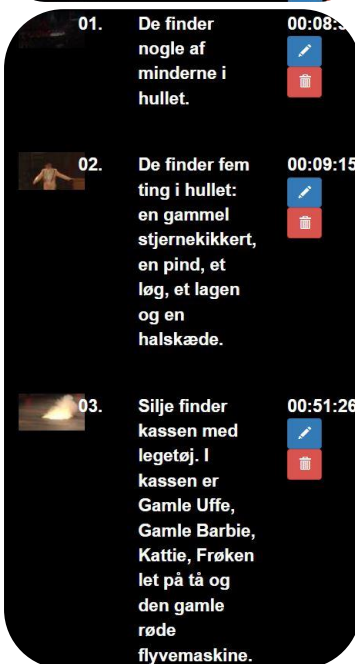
01. De finder nogle af minderne i hullet.

00:08:3

02. De finder fem ting i hullet: en gammel stjernekikkert, en pind, et løg, et lagen og en halskæde.

00:09:15

03. Silje finder kassen med legetøj. I kassen er Gamle Uffe, Gamle Barbie, Kattie, Frøken let på tå og den gamle røde flyvemaskine.

00:51:26